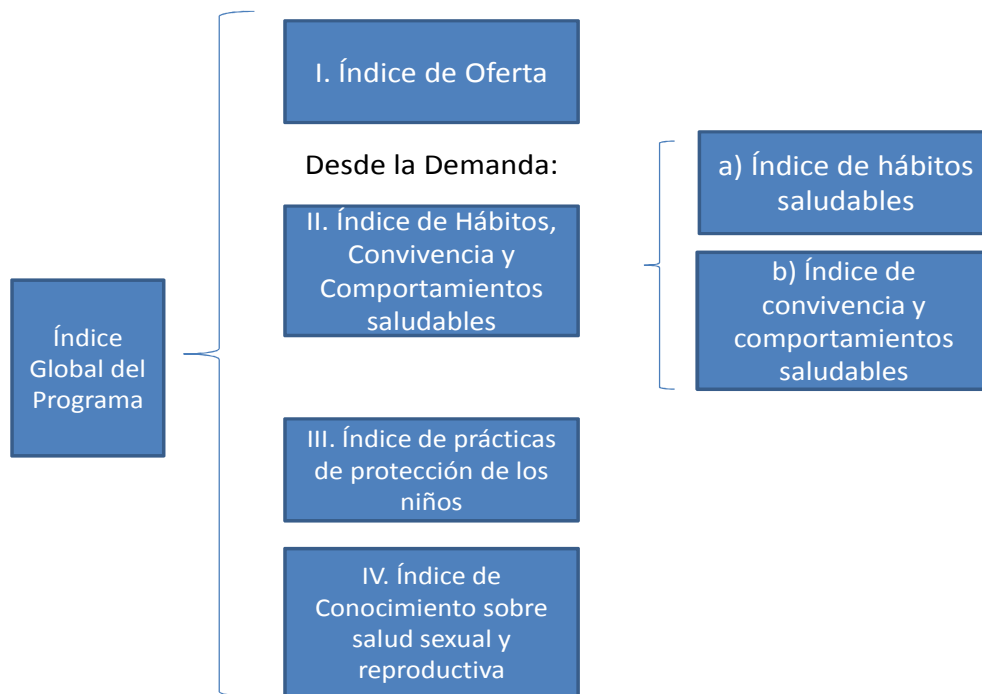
Índice Global del Programa

I. Índice de Oferta

Desde la Demanda:

II. Índice de Hábitos, Convivencia y Comportamientos saludables

a) Índice de hábitos saludables

b) Índice de convivencia y comportamientos saludables

III. Índice de prácticas de protección de los niños

IV. Índice de Conocimiento sobre salud sexual y reproductiva